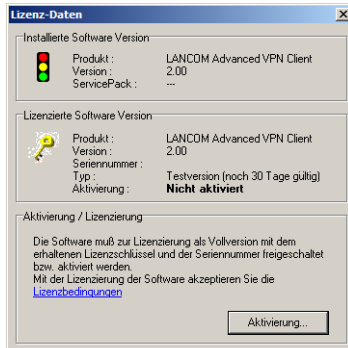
Lizenz-Daten

Installierte Software Version

Produkt : LANCOM Advanced VPN Client
Version : 2.00
ServicePack : ---

Lizenzierte Software Version

Produkt : LANCOM Advanced VPN Client
Version : 2.00
Seriennummer :
Typ : Testversion (noch 30 Tage gültig)
Aktivierung : Nicht aktiviert

Aktivierung / Lizenzierung

Die Software muß zur Lizenzierung als Vollversion mit dem erhaltenen Lizenzschlüssel und der Seriennummer freigeschaltet bzw. aktiviert werden.
Mit der Lizenzierung der Software akzeptieren Sie die Lizenzbedingungen

Aktivierung...